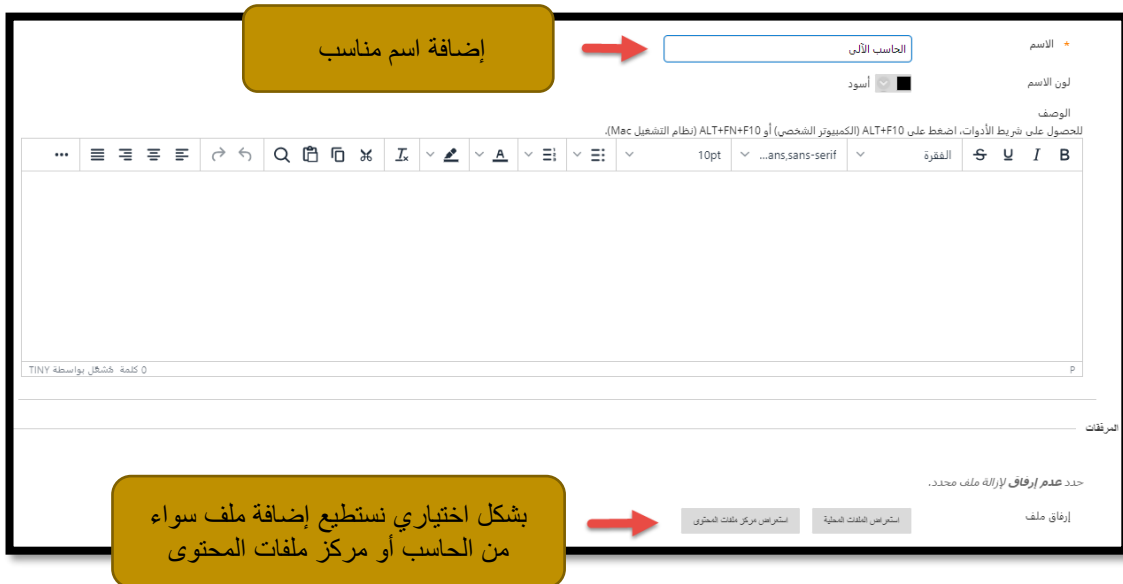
إضافة اسم مناسب

* الاسم
الحاسب الآلي

لون الاسم
أسود

الوصف
للحصول على شريط الأدوات، اضغط على ALT+F10 (الكمبيوتر الشخصي) أو ALT+FN+F10 (نظام التشغيل Mac).

B I U S الفقرة ans,sans-serif... 10pt

P
0 كلمة مُشغّل بواسطة TINY

المرفقات

حدد عدم إرفاق لإزالة ملف محدد.

إرفاق ملف
استعراض الملفات المحلية
استعراض مركز ملفات المحتوى

بشكل اختياري نستطيع إضافة ملف سواء من الحاسب أو مركز ملفات المحتوى